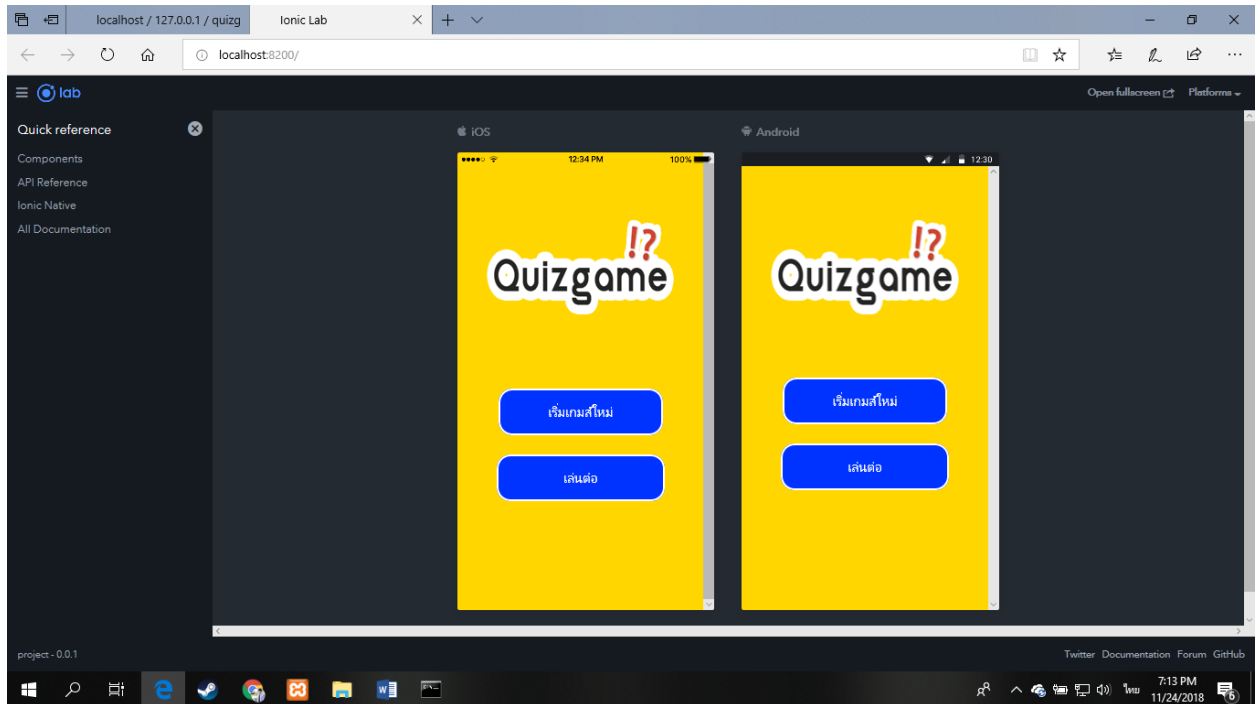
localhost / 127.0.0.1 / quizg

Ionic Lab

localhost:8200/

lab

Open fullscreen

Platforms

Quick reference

Components

API Reference

Ionic Native

All Documentation

iOS

12:34 PM

100%

Quizgame !?

เริ่มเกมส์ใหม่

เล่นต่อ

Android

12:30

Quizgame !?

เริ่มเกมส์ใหม่

เล่นต่อ

project - 0.0.1

Twitter Documentation Forum GitHub

ไทย

7:13 PM

11/24/2018